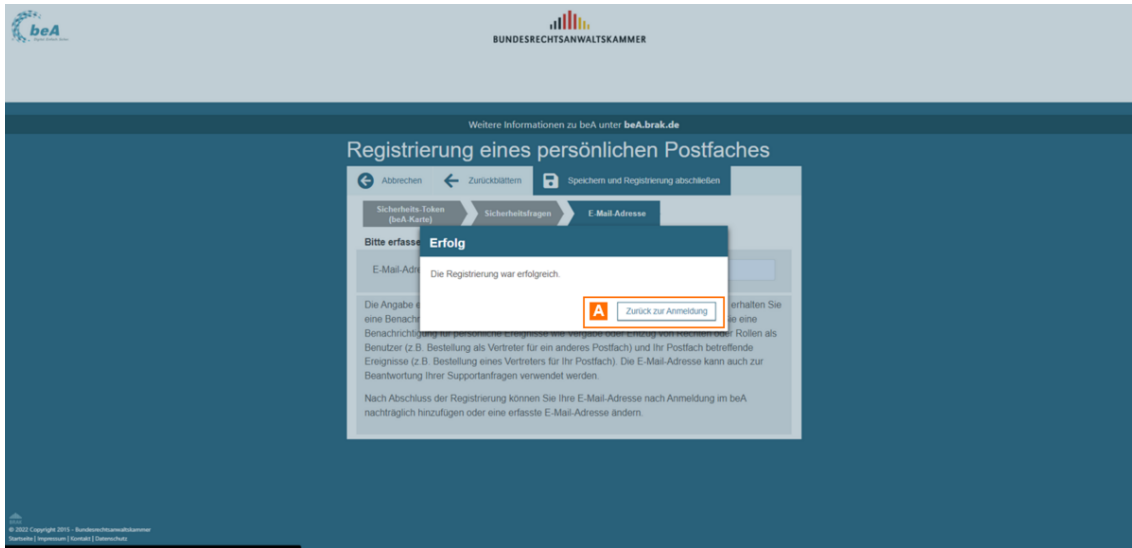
beA

BUNDESRECHTSANWALTSKAMMER

Weitere Informationen zu beA unter beA.brak.de

Registrierung eines persönlichen Postfaches

Abbrechen Zurückblättern Speichern und Registrierung abschließen

Sicherheits-Token (beA-Karte) Sicherheitsfragen E-Mail-Adresse

Bitte erfasse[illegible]

E-Mail-Adr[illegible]

Erfolg

Die Registrierung war erfolgreich.

A Zurück zur Anmeldung

Die Angabe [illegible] erhalten Sie eine Benach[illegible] Sie eine Benachrichtigung für persönliche Ereignisse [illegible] Rechten oder Rollen als Benutzer (z.B. Bestellung als Vertreter für ein anderes Postfach) und Ihr Postfach betreffende Ereignisse (z.B. Bestellung eines Vertreters für Ihr Postfach). Die E-Mail-Adresse kann auch zur Beantwortung Ihrer Supportanfragen verwendet werden.

Nach Abschluss der Registrierung können Sie Ihre E-Mail-Adresse nach Anmeldung im beA nachträglich hinzufügen oder eine erfasste E-Mail-Adresse ändern.

© 2022 Copyright 2015 - Bundesrechtsanwaltskammer
Startseite | Impressum | Kontakt | Datenschutz